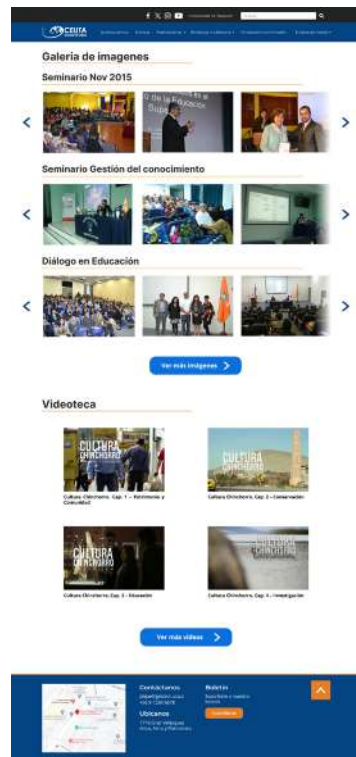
CEUTA

Galeria de imagenes

Seminario Nov 2015

Seminario Gestión del conocimiento

Diálogo en Educación

Ver más imágenes

Videoteca

CULTURA CHINCHORRO

Cultura Chinchorro: Cap. 1 – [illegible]

CULTURA CHINCHORRO

Cultura Chinchorro: Cap. 2 – Conservación

CULTURA CHINCHORRO

Cultura Chinchorro: Cap. 3 – Educación

CULTURA CHINCHORRO

Cultura Chinchorro: Cap. 4 – Investigación

Ver más videos

Contáctanos

Ubícanos

Boletín

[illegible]